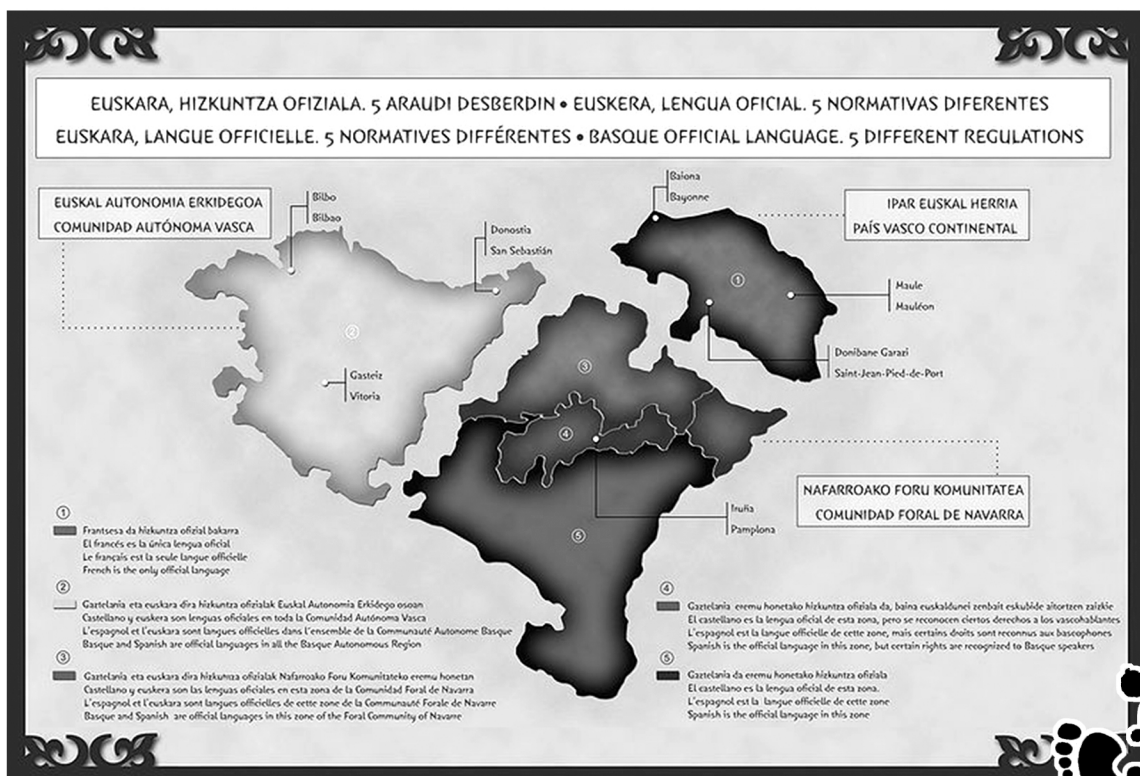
EUSKARA, HIZKUNTZA OFIZIALA. 5 ARAUDI DESBERDIN • EUSKERA, LENGUA OFICIAL. 5 NORMATIVAS DIFERENTES
EUSKARA, LANGUE OFFICIELLE. 5 NORMATIVES DIFFÉRENTES • BASQUE OFFICIAL LANGUAGE. 5 DIFFERENT REGULATIONS

EUSKAL AUTONOMIA ERKIDEGOA
COMUNIDAD AUTÓNOMA VASCA

Bilbo
Bilbao

Donostia
San Sebastián

Baiona
Bayonne

IPAR EUSKAL HERRIA
PAÍS VASCO CONTINENTAL

1

Maule
Mauléon

2

Gasteiz
Vitoria

3

Donibane Garazi
Saint-Jean-Pied-de-Port

4

NAFARROAKO FORU KOMUNITATEA
COMUNIDAD FORAL DE NAVARRA

Iruña
Pamplona

5

1
Frantsesa da hizkuntza ofizial bakarra
El francés es la única lengua oficial
Le français est la seule langue officielle
French is the only official language

2
Gaztelania eta euskara dira hizkuntza ofizialak Euskal Autonomia Erkidego osoan
Castellano y euskera son lenguas oficiales en toda la Comunidad Autónoma Vasca
L'espagnol et l'euskara sont langues officielles dans l'ensemble de la Communauté Autonome Basque
Basque and Spanish are official languages in all the Basque Autonomous Region

3
Gaztelania eta euskara dira hizkuntza ofizialak Nafarroako Foru Komunitateko eremu honetan
Castellano y euskera son las lenguas oficiales en esta zona de la Comunidad Foral de Navarra
L'espagnol et l'euskara sont langues officielles de cette zone de la Communauté Forale de Navarre
Basque and Spanish are official languages in this zone of the Foral Community of Navarre

4
Gaztelania eremu honetako hizkuntza ofiziala da, baina euskaldunei zenbait eskubide aitortzen zaizkie
El castellano es la lengua oficial de esta zona, pero se reconocen ciertos derechos a los vascohablantes
L'espagnol est la langue officielle de cette zone, mais certains droits sont reconnus aux bascophones
Spanish is the official language in this zone, but certain rights are recognized to Basque speakers

5
Gaztelania da eremu honetako hizkuntza ofiziala
El castellano es la lengua oficial de esta zona.
L'espagnol est la langue officielle de cette zone
Spanish is the official language in this zone